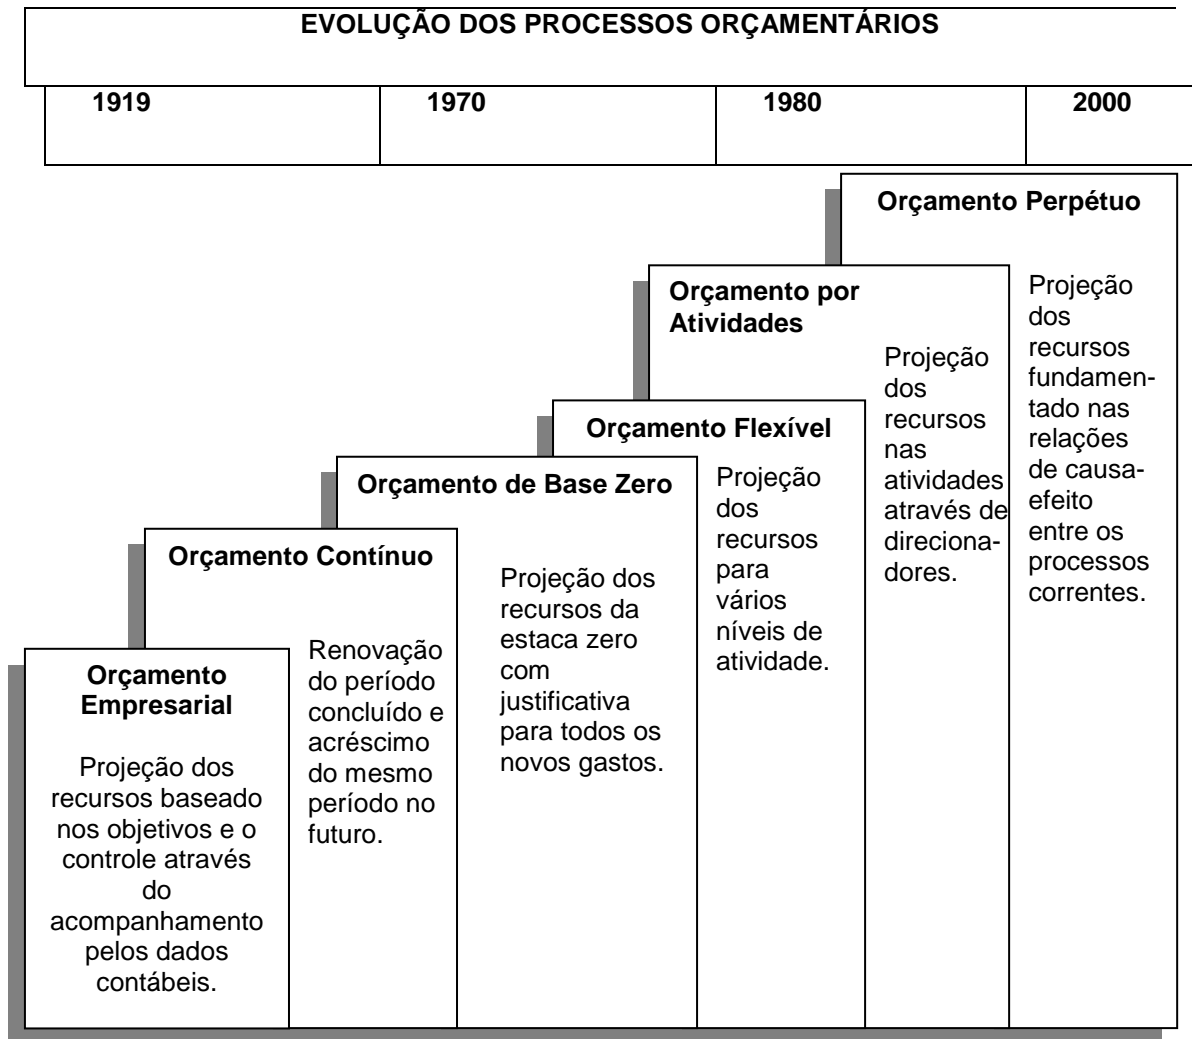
EVOLUÇÃO DOS PROCESSOS ORÇAMENTÁRIOS

| 1919 | 1970 | 1980 | 2000 |
|---|---|---|---|

Orçamento Empresarial

Projeção dos recursos baseado nos objetivos e o controle através do acompanhamento pelos dados contábeis.

Orçamento Contínuo

Renovação do período concluído e acréscimo do mesmo período no futuro.

Orçamento de Base Zero

Projeção dos recursos da estaca zero com justificativa para todos os novos gastos.

Orçamento Flexível

Projeção dos recursos para vários níveis de atividade.

Orçamento por Atividades

Projeção dos recursos nas atividades através de direcionadores.

Orçamento Perpétuo

Projeção dos recursos fundamentado nas relações de causa-efeito entre os processos correntes.